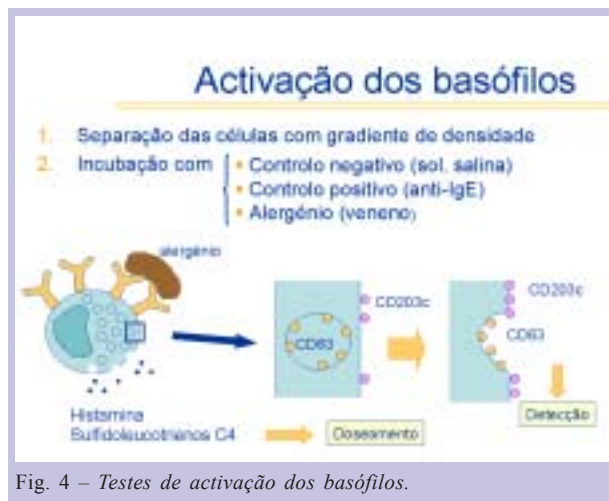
Activação dos basófilos

1. Separação das células com gradiente de densidade
2. Incubação com
• Controlo negativo (sol. salina)
• Controlo positivo (anti-IgE)
• Alergénio (veneno)

alergénio

CD203c

CD63

CD203c

CD63

Histamina
Sulfidoleucotrienos C4

Doseamento

Detecção

Fig. 4 – *Testes de activação dos basófilos.*